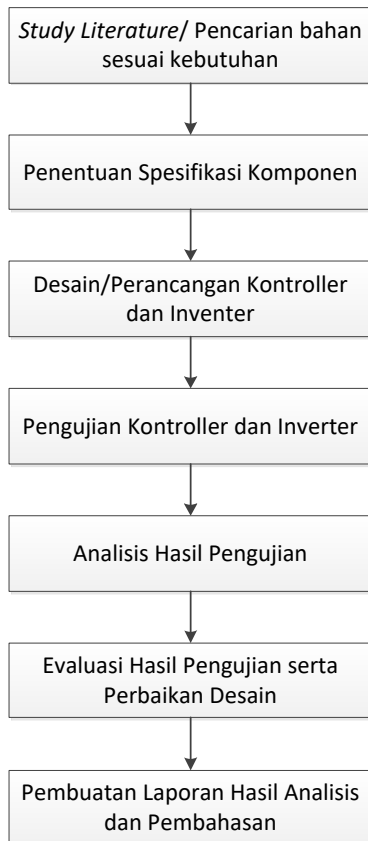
Study Literature/ Pencarian bahan sesuai kebutuhan

Penentuan Spesifikasi Komponen

Desain/Perancangan Kontroller dan Inventer

Pengujian Kontroller dan Inverter

Analisis Hasil Pengujian

Evaluasi Hasil Pengujian serta Perbaikan Desain

Pembuatan Laporan Hasil Analisis dan Pembahasan